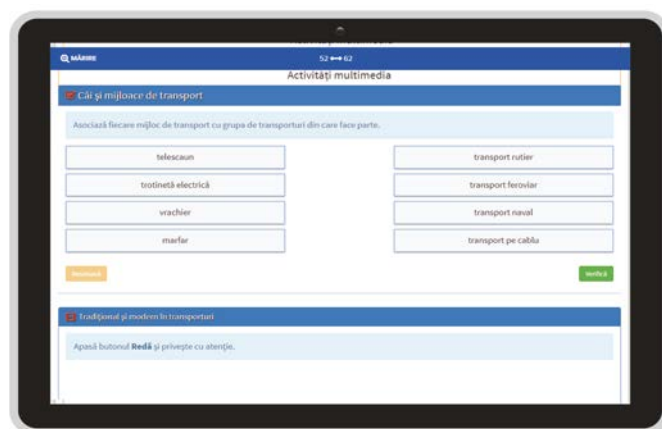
MĂRIRE

52 ⟷ 62

Activități multimedia

Căi și mijloace de transport

Asociază fiecare mijloc de transport cu grupa de transporturi din care face parte.

| telescaun | transport rutier |
|---|---|
| trotinetă electrică | transport feroviar |
| vrachier | transport naval |
| marfar | transport pe cablu |

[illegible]

Verifică

Tradițional și modern în transporturi

Apasă butonul **Redă** și privește cu atenție.